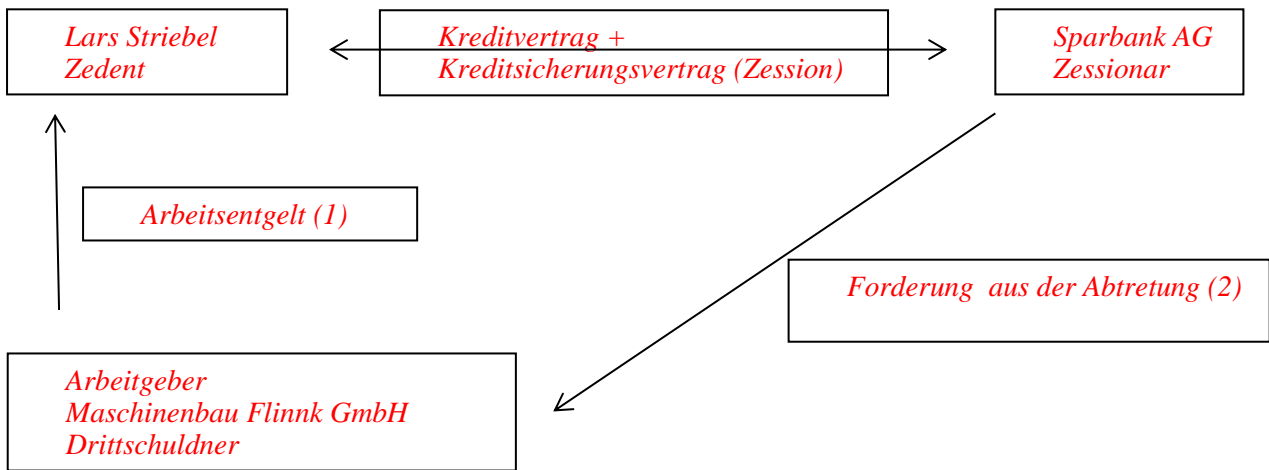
Lars Striebel
Zedent

Kreditvertrag +
Kreditsicherungsvertrag (Zession)

Sparbank AG
Zessionar

Arbeitsentgelt (1)

Forderung aus der Abtretung (2)

Arbeitgeber
Maschinenbau Flinnk GmbH
Drittschuldner